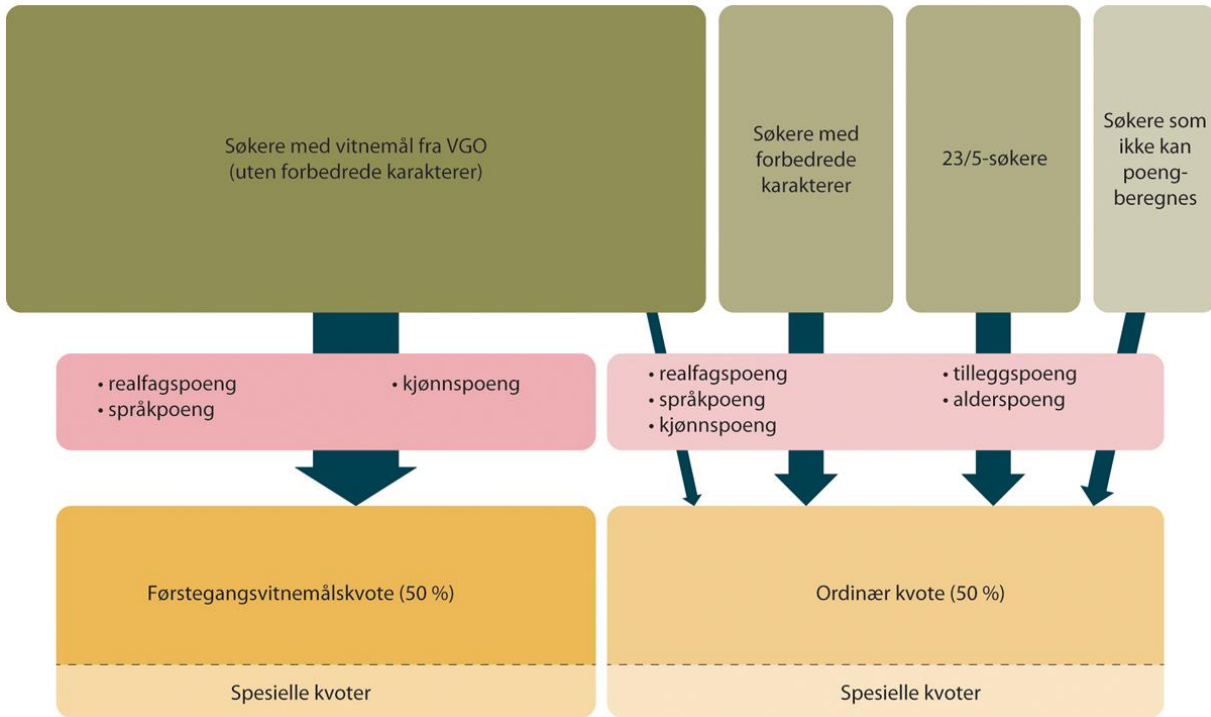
Søkere med vitnemål fra VGO
(uten forbedrede karakterer)

Søkere med forbedrede karakterer

23/5-søkere

Søkere som ikke kan poengberegnes

• realfagspoeng
• språkpoeng
• kjønnspoeng

• realfagspoeng
• språkpoeng
• kjønnspoeng
• tilleggspoeng
• alderspoeng

Førstegangsvitnemålskvote (50 %)

Spesielle kvoter

Ordinær kvote (50 %)

Spesielle kvoter